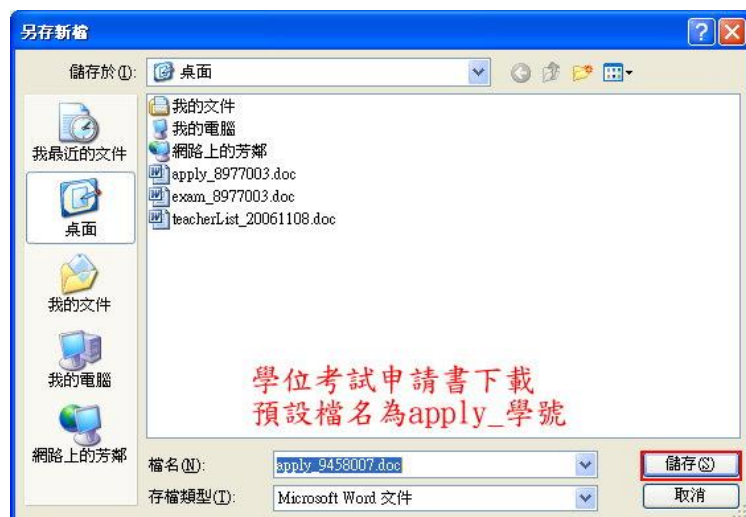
另存新檔

儲存於(I): 桌面

我的文件
我的電腦
網路上的芳鄰
apply_8977003.doc
exam_8977003.doc
teacherList_20061108.doc

我最近的文件
桌面
我的文件
我的電腦
網路上的芳鄰

學位考試申請書下載
預設檔名為apply_學號

檔名(N): apply_9458007.doc
存檔類型(T): Microsoft Word 文件

儲存(S)
取消